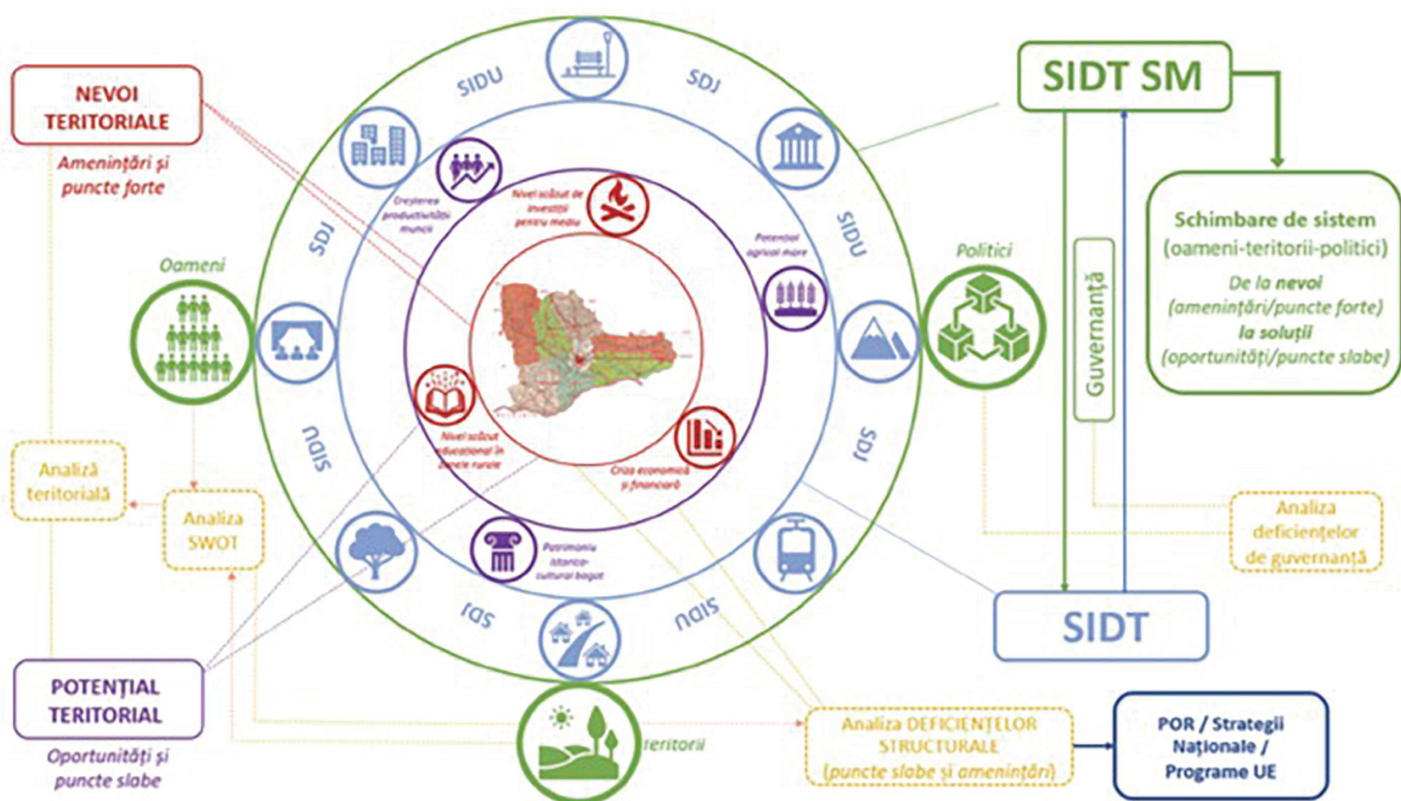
NEVOI TERITORIALE

Amenințări și puncte forte

SIDU

SDJ

SIDT SM

Creșterea productivității muncii

Nivel scăzut de investiții pentru mediu

SIDU

SDJ

Potențial agricol mare

Oameni

Politici

Guvernanță

Schimbare de sistem (oameni-teritorii-politici)

De la nevoi (amenințări/puncte forte) la soluții (oportunități/puncte slabe)

SIDU

Nivel scăzut educațional în zonele rurale

Criza economică și financiară

SDJ

Analiză teritorială

Analiza SWOT

Analiza deficiențelor de guvernanță

Patrimoniu istorico-cultural bogat

SDJ

SIDU

SIDT

POTENȚIAL TERITORIAL

Oportunități și puncte slabe

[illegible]eritorii

Analiza DEFICIENȚELOR STRUCTURALE (puncte slabe și amenințări)

POR / Strategii Naționale / Programe UE